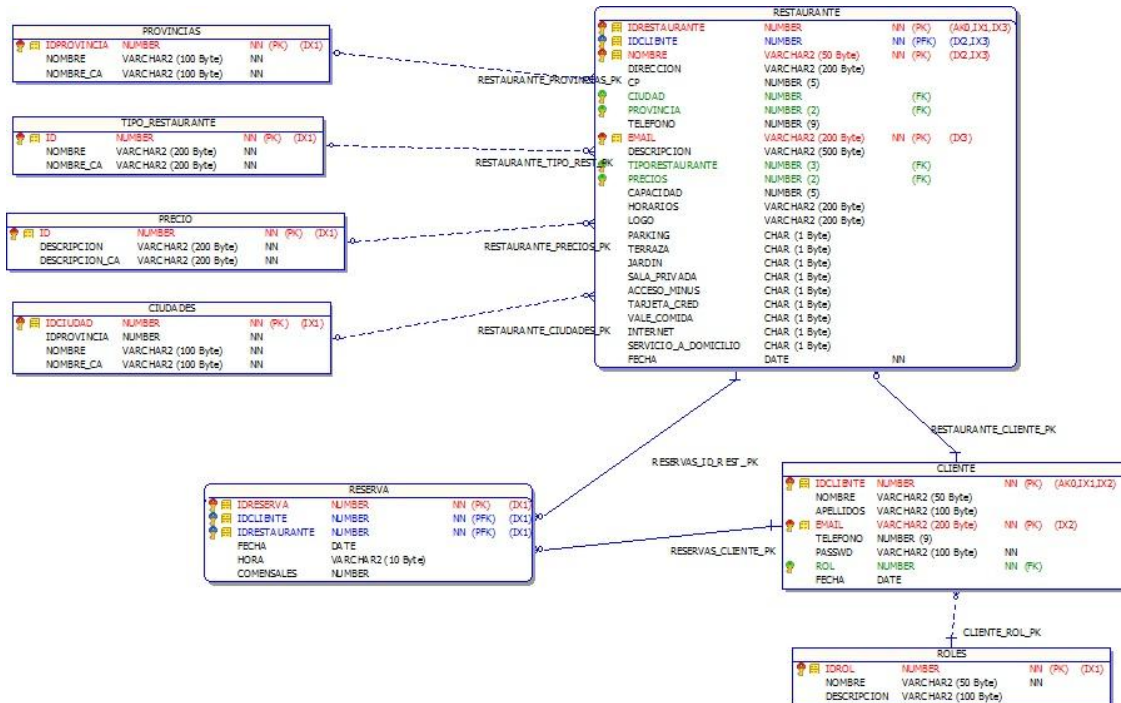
PROVINCIAS

| | | | |
|---|---|---|---|
| IDPROVINCIA | NUMBER | NN (PK) | (IX1) |
| NOMBRE | VARCHAR2 (100 Byte) | NN | |
| NOMBRE_CA | VARCHAR2 (100 Byte) | NN | |

TIPO_RESTAURANTE

| | | | |
|---|---|---|---|
| ID | NUMBER | NN (PK) | (IX1) |
| NOMBRE | VARCHAR2 (200 Byte) | NN | |
| NOMBRE_CA | VARCHAR2 (200 Byte) | NN | |

PRECIO

| | | | |
|---|---|---|---|
| ID | NUMBER | NN (PK) | (IX1) |
| DESCRIPCION | VARCHAR2 (200 Byte) | NN | |
| DESCRIPCION_CA | VARCHAR2 (200 Byte) | NN | |

CIUDADES

| | | | |
|---|---|---|---|
| IDCIUDAD | NUMBER | NN (PK) | (IX1) |
| IDPROVINCIA | NUMBER | NN | |
| NOMBRE | VARCHAR2 (100 Byte) | NN | |
| NOMBRE_CA | VARCHAR2 (100 Byte) | NN | |

RESTAURANTE

| | | | |
|---|---|---|---|
| IDRESTAURANTE | NUMBER | NN (PK) | (AK0,IX1,IX3) |
| IDCLIENTE | NUMBER | NN (PFK) | (IX2,IX3) |
| NOMBRE | VARCHAR2 (50 Byte) | NN (PK) | (IX2,IX3) |
| DIRECCION | VARCHAR2 (200 Byte) | | |
| CP | NUMBER (5) | | |
| CIUDAD | NUMBER | (FK) | |
| PROVINCIA | NUMBER (2) | (FK) | |
| TELEFONO | NUMBER (9) | | |
| EMAIL | VARCHAR2 (200 Byte) | NN (PK) | (IX3) |
| DESCRIPCION | VARCHAR2 (500 Byte) | | |
| TIPORESTAURANTE | NUMBER (3) | (FK) | |
| PRECIOS | NUMBER (2) | (FK) | |
| CAPACIDAD | NUMBER (5) | | |
| HORARIOS | VARCHAR2 (200 Byte) | | |
| LOGO | VARCHAR2 (200 Byte) | | |
| PARKING | CHAR (1 Byte) | | |
| TERRAZA | CHAR (1 Byte) | | |
| JARDIN | CHAR (1 Byte) | | |
| SALA_PRIVADA | CHAR (1 Byte) | | |
| ACCESO_MINUS | CHAR (1 Byte) | | |
| TARJETA_CRED | CHAR (1 Byte) | | |
| VALE_COMIDA | CHAR (1 Byte) | | |
| INTERNET | CHAR (1 Byte) | | |
| SERVICIO_A_DOMICILIO | CHAR (1 Byte) | | |
| FECHA | DATE | NN | |

RESTAURANTE_PROVINCIAS_PK

RESTAURANTE_TIPO_REST_PK

RESTAURANTE_PRECIOS_PK

RESTAURANTE_CIUDADES_PK

RESTAURANTE_CLIENTE_PK

RESERVAS_ID_REST_PK

RESERVA

| | | | |
|---|---|---|---|
| IDRESERVA | NUMBER | NN (PK) | (IX1) |
| IDCLIENTE | NUMBER | NN (PFK) | (IX1) |
| IDRESTAURANTE | NUMBER | NN (PFK) | (IX1) |
| FECHA | DATE | | |
| HORA | VARCHAR2 (10 Byte) | | |
| COMENSALES | NUMBER | | |

RESERVAS_CLIENTE_PK

CLIENTE

| | | | |
|---|---|---|---|
| IDCLIENTE | NUMBER | NN (PK) | (AK0,IX1,IX2) |
| NOMBRE | VARCHAR2 (50 Byte) | | |
| APELLIDOS | VARCHAR2 (100 Byte) | | |
| EMAIL | VARCHAR2 (200 Byte) | NN (PK) | (IX2) |
| TELEFONO | NUMBER (9) | | |
| PASSWD | VARCHAR2 (100 Byte) | NN | |
| ROL | NUMBER | NN (FK) | |
| FECHA | DATE | | |

CLIENTE_ROL_PK

ROLES

| | | | |
|---|---|---|---|
| IDROL | NUMBER | NN (PK) | (IX1) |
| NOMBRE | VARCHAR2 (50 Byte) | NN | |
| DESCRIPCION | VARCHAR2 (100 Byte) | | |